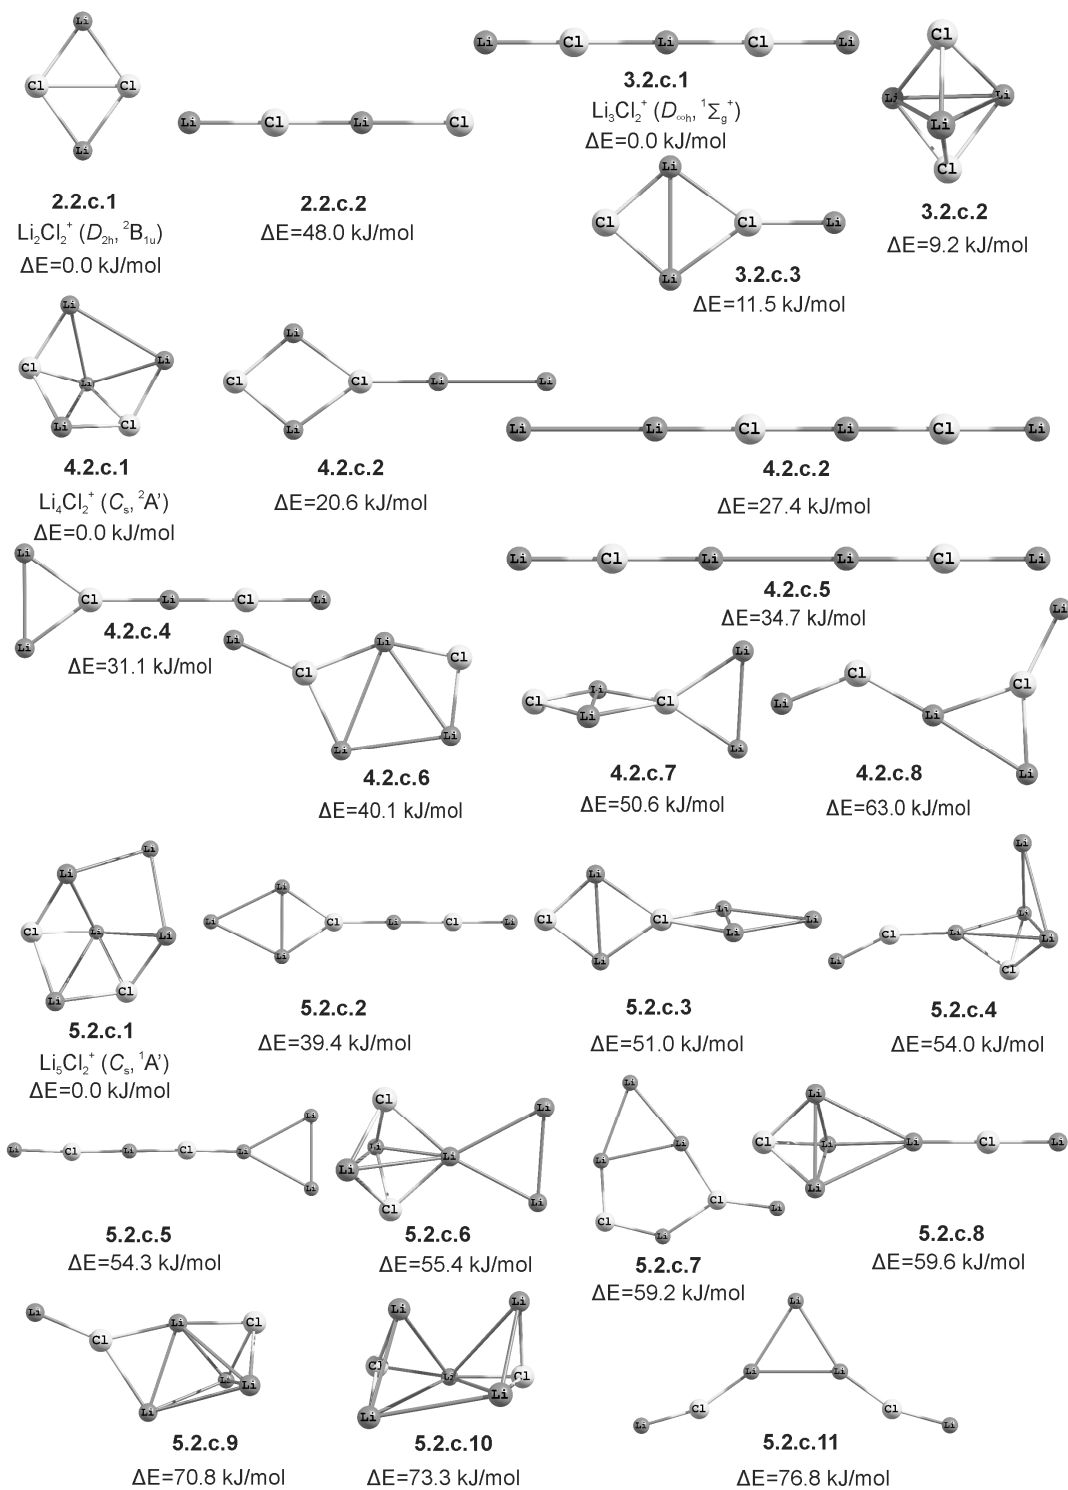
Li Cl Cl Li

2.2.c.1
$Li_2Cl_2^+$ ($D_{2h}$, $^2B_{1u}$)
ΔE=0.0 kJ/mol

Li Cl Li Cl

2.2.c.2
ΔE=48.0 kJ/mol

Li Cl Li Cl Li

3.2.c.1
$Li_3Cl_2^+$ ($D_{\infty h}$, $^1\Sigma_g^+$)
ΔE=0.0 kJ/mol

Cl Li Li Li Cl

3.2.c.2
ΔE=9.2 kJ/mol

Li Cl Cl Li Li

3.2.c.3
ΔE=11.5 kJ/mol

Li Cl Li Li Li Cl

4.2.c.1
$Li_4Cl_2^+$ ($C_s$, $^2A'$)
ΔE=0.0 kJ/mol

Li Cl Cl Li Li Li

4.2.c.2
ΔE=20.6 kJ/mol

Li Li Cl Li Cl Li

4.2.c.2
ΔE=27.4 kJ/mol

Li Cl Li Li Cl Li

4.2.c.5
ΔE=34.7 kJ/mol

Li Cl Li Cl Li Li

4.2.c.4
ΔE=31.1 kJ/mol

Li Cl Li Cl Li Li

4.2.c.6
ΔE=40.1 kJ/mol

Cl Li Li Cl Li Li

4.2.c.7
ΔE=50.6 kJ/mol

Li Cl Li Cl Li Li

4.2.c.8
ΔE=63.0 kJ/mol

Li Li Cl Li Li Li Cl

5.2.c.1
$Li_5Cl_2^+$ ($C_s$, $^1A'$)
ΔE=0.0 kJ/mol

Li Li Li Cl Li Cl Li

5.2.c.2
ΔE=39.4 kJ/mol

Li Cl Li Cl Li Li Li

5.2.c.3
ΔE=51.0 kJ/mol

Li Li Li Cl Li Li Cl

5.2.c.4
ΔE=54.0 kJ/mol

Li Cl Li Cl Li Li Li

5.2.c.5
ΔE=54.3 kJ/mol

Cl Li Li Li Cl Li Li

5.2.c.6
ΔE=55.4 kJ/mol

Li Li Li Cl Li Cl Li

5.2.c.7
ΔE=59.2 kJ/mol

Li Cl Li Li Li Cl Li

5.2.c.8
ΔE=59.6 kJ/mol

Li Cl Li Cl Li Li Li

5.2.c.9
ΔE=70.8 kJ/mol

Li Li Cl Li Cl Li Li

5.2.c.10
ΔE=73.3 kJ/mol

Li Li Li Li Cl Cl Li

5.2.c.11
ΔE=76.8 kJ/mol